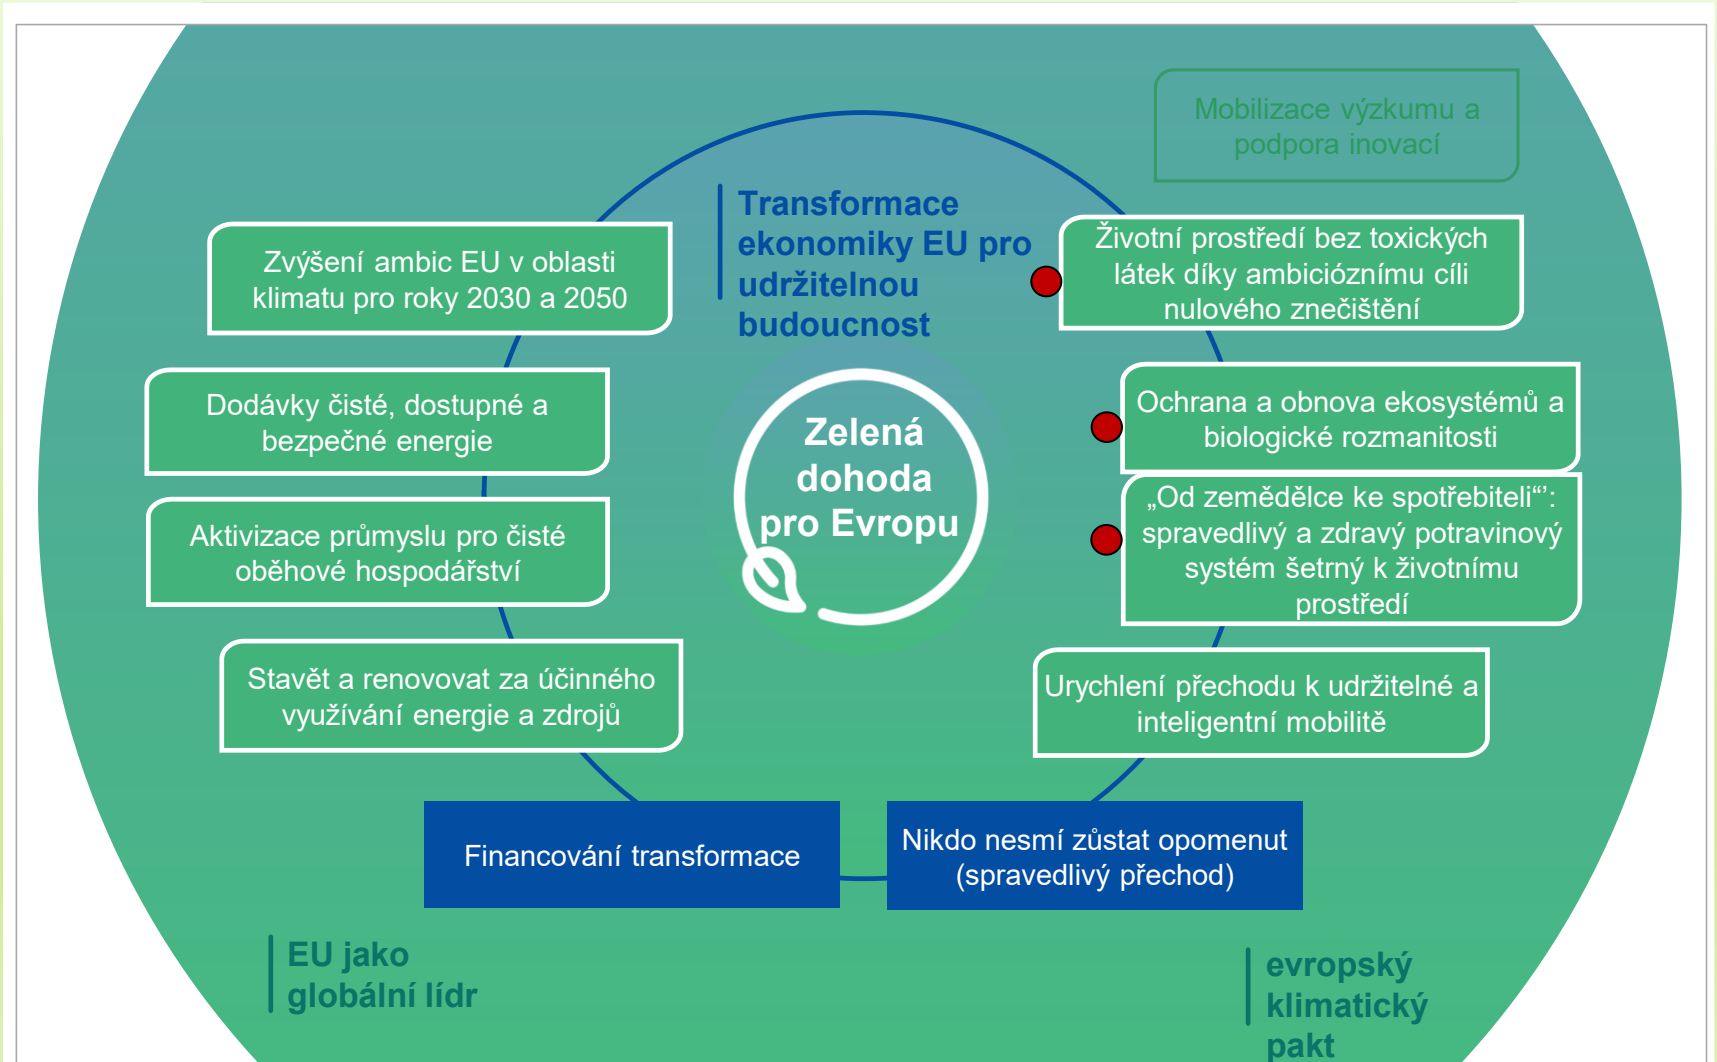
Mobilizace výzkumu a podpora inovací

Transformace ekonomiky EU pro udržitelnou budoucnost

Zvýšení ambic EU v oblasti klimatu pro roky 2030 a 2050

Životní prostředí bez toxických látek díky ambicióznímu cíli nulového znečištění

Dodávky čisté, dostupné a bezpečné energie

Zelená dohoda pro Evropu

Ochrana a obnova ekosystémů a biologické rozmanitosti

Aktivizace průmyslu pro čisté oběhové hospodářství

„Od zemědělce ke spotřebiteli“: spravedlivý a zdravý potravinový systém šetrný k životnímu prostředí

Stavět a renovovat za účinného využívání energie a zdrojů

Urychlení přechodu k udržitelné a inteligentní mobilitě

Financování transformace

Nikdo nesmí zůstat opomenut (spravedlivý přechod)

EU jako globální lídr

evropský klimatický pakt